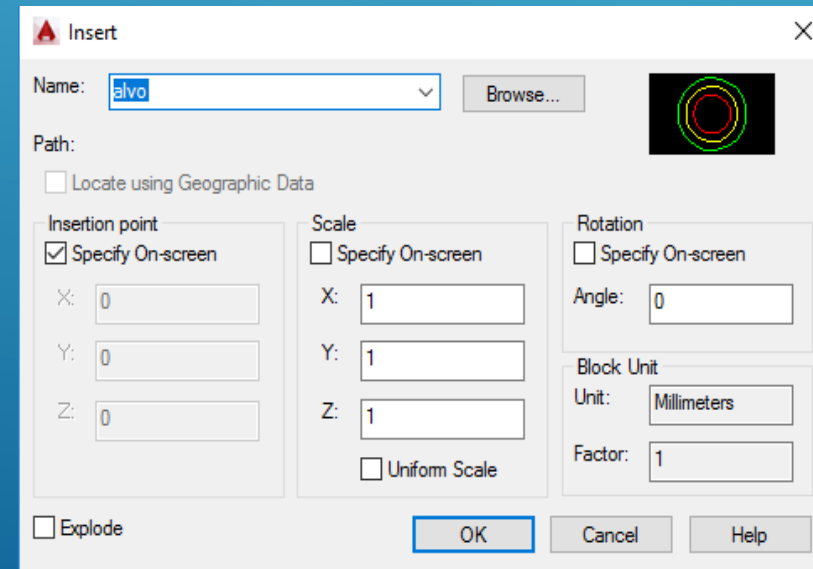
Insert

Name: alvo

Browse...

Path:

Locate using Geographic Data

Insertion point

Specify On-screen

X: 0

Y: 0

Z: 0

Scale

Specify On-screen

X: 1

Y: 1

Z: 1

Uniform Scale

Rotation

Specify On-screen

Angle: 0

Block Unit

Unit: Millimeters

Factor: 1

Explode

OK

Cancel

Help